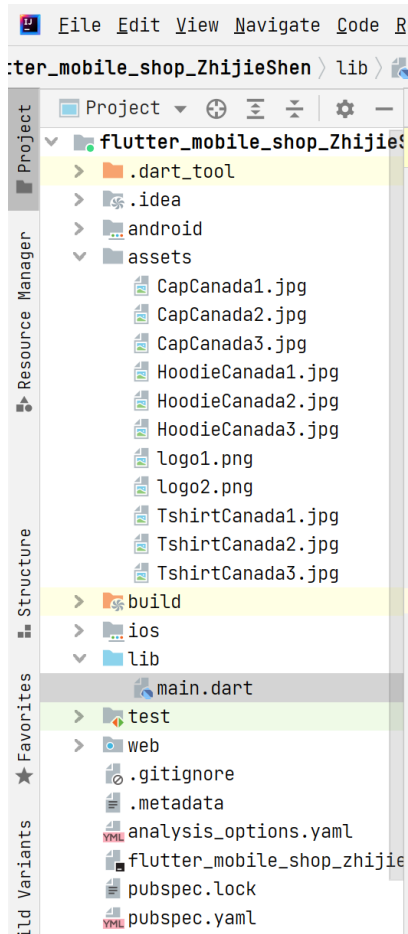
File Edit View Navigate Code R

tter_mobile_shop_ZhijieShen 〉 lib 〉

Project

Project

flutter_mobile_shop_Zhijie

.dart_tool
.idea
android
assets
CapCanada1.jpg
CapCanada2.jpg
CapCanada3.jpg
HoodieCanada1.jpg
HoodieCanada2.jpg
HoodieCanada3.jpg
logo1.png
logo2.png
TshirtCanada1.jpg
TshirtCanada2.jpg
TshirtCanada3.jpg
build
ios
lib
main.dart
test
web
.gitignore
.metadata
analysis_options.yaml
flutter_mobile_shop_zhijie
pubspec.lock
pubspec.yaml

Resource Manager

Structure

Favorites

ild Variants